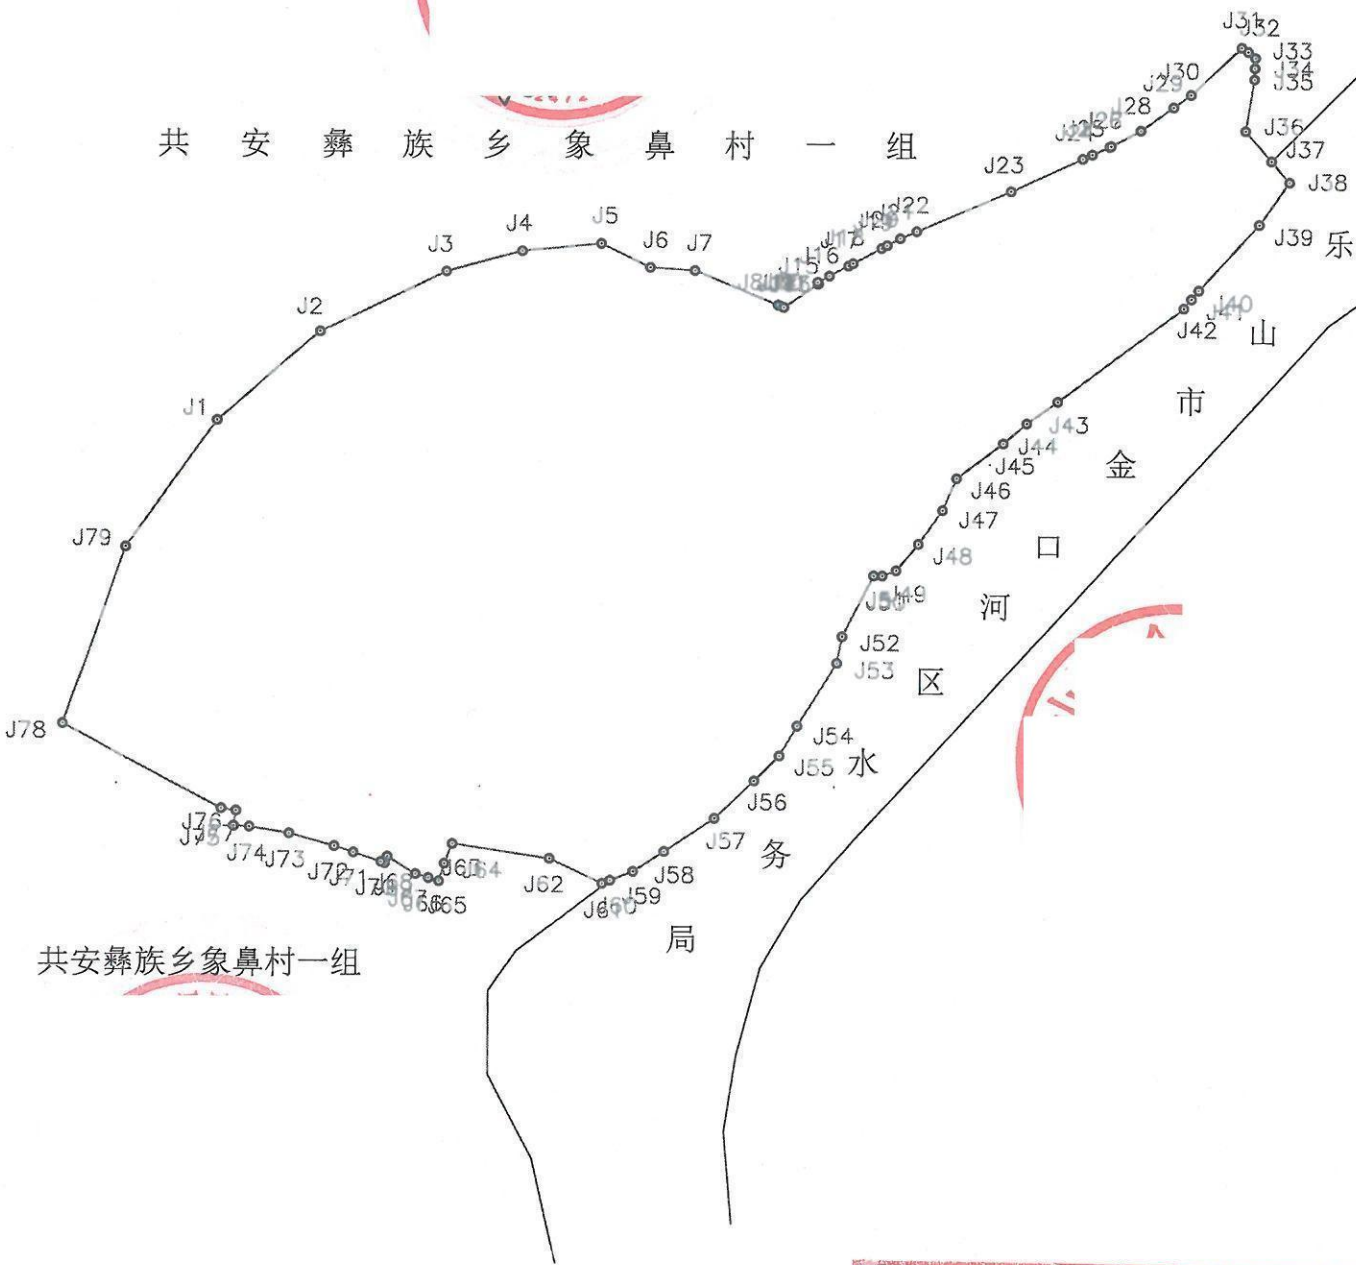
共 安 彝 族 乡 象 鼻 村 一 组

J31 J32 J33 J34 J35 J30 J29 J28 J36 J37 J38 J23 J22 J39 J3 J4 J5 J6 J7 J16 J15 J2 J40 J41 J42 J1 J43 J44 J45 J46 J47 J48 J79 J49 J52 J53 J78 J54 J55 J56 J57 J58 J59 J62 J65 J73 J74 J76 J75

乐 山 市 金 口 河 区 水 务 局

共安彝族乡象鼻村一组